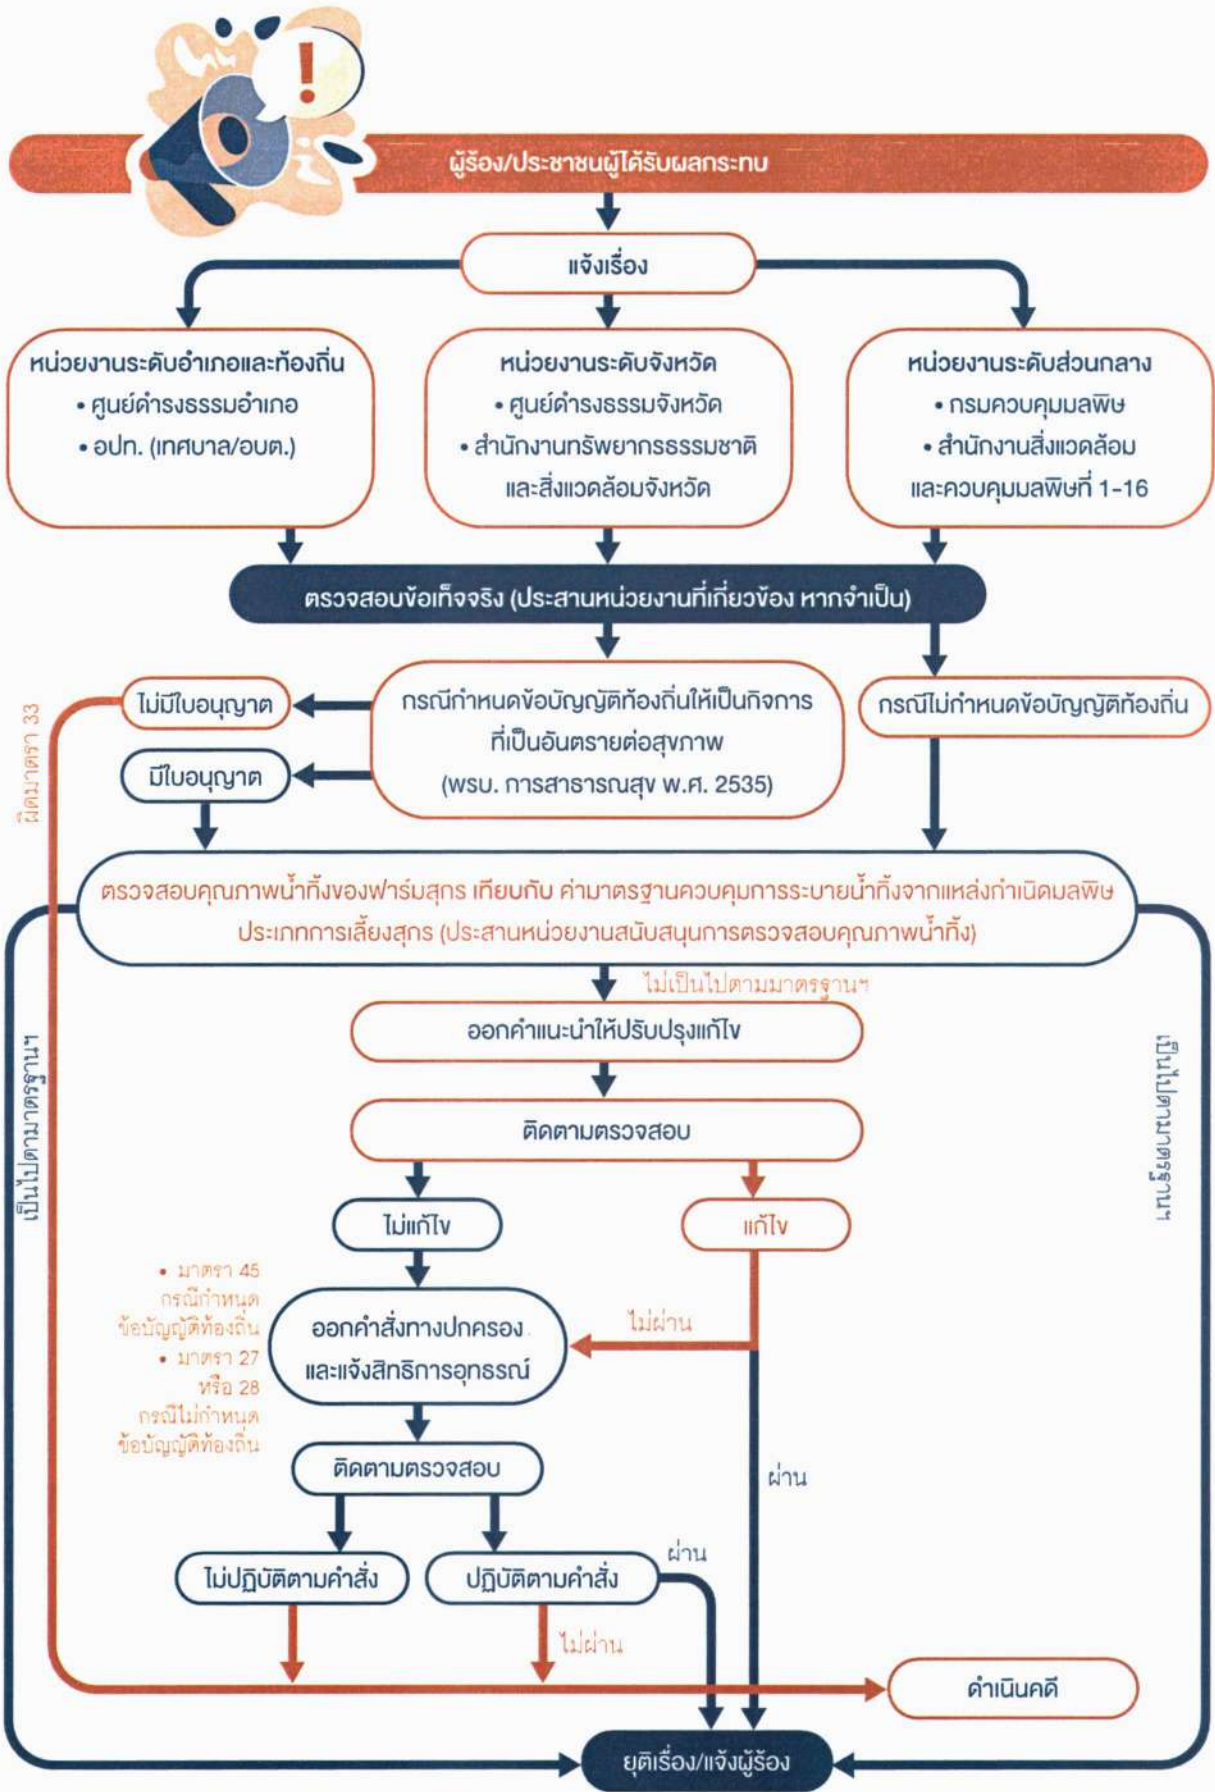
ผู้ร้อง/ประชาชนผู้ได้รับผลกระทบ

แจ้งเรื่อง

หน่วยงานระดับอำเภอและท้องถิ่น
• ศูนย์ดำรงธรรมอำเภอ
• อปท. (เทศบาล/อบต.)

หน่วยงานระดับจังหวัด
• ศูนย์ดำรงธรรมจังหวัด
• สำนักงานทรัพยากรธรรมชาติและสิ่งแวดล้อมจังหวัด

หน่วยงานระดับส่วนกลาง
• กรมควบคุมมลพิษ
• สำนักงานสิ่งแวดล้อมและควบคุมมลพิษที่ 1-16

ตรวจสอบข้อเท็จจริง (ประสานหน่วยงานที่เกี่ยวข้อง หากจำเป็น)

กรณีกำหนดข้อบัญญัติท้องถิ่นให้เป็นกิจการที่เป็นอันตรายต่อสุขภาพ (พรบ. การสาธารณสุข พ.ศ. 2535)

กรณีไม่กำหนดข้อบัญญัติท้องถิ่น

ไม่มีใบอนุญาต

มีใบอนุญาต

ผิดมาตรา 33

ตรวจสอบคุณภาพน้ำทิ้งของฟาร์มสุกร เทียบกับ ค่ามาตรฐานควบคุมการระบายน้ำทิ้งจากแหล่งกำเนิดมลพิษประเภทการเลี้ยงสุกร (ประสานหน่วยงานสนับสนุนการตรวจสอบคุณภาพน้ำทิ้ง)

เป็นไปตามมาตรฐานฯ

เป็นไปตามมาตรฐานฯ

ไม่เป็นไปตามมาตรฐานฯ

ออกคำแนะนำให้ปรับปรุงแก้ไข

ติดตามตรวจสอบ

ไม่แก้ไข

แก้ไข

• มาตรา 45 กรณีกำหนดข้อบัญญัติท้องถิ่น
• มาตรา 27 หรือ 28 กรณีไม่กำหนดข้อบัญญัติท้องถิ่น

ออกคำสั่งทางปกครองและแจ้งสิทธิการอุทธรณ์

ไม่ผ่าน

ผ่าน

ติดตามตรวจสอบ

ไม่ปฏิบัติตามคำสั่ง

ปฏิบัติตามคำสั่ง

ผ่าน

ไม่ผ่าน

ดำเนินคดี

ยุติเรื่อง/แจ้งผู้ร้อง